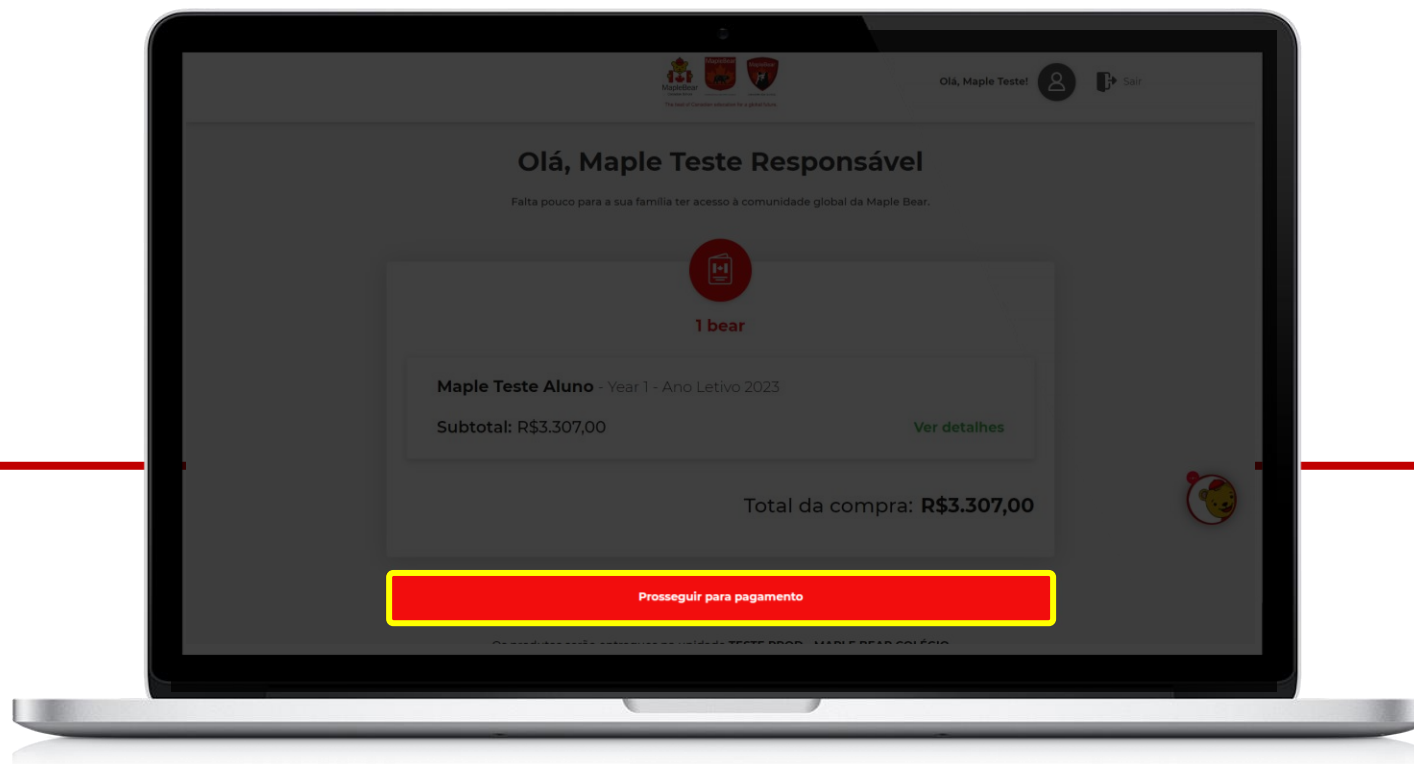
Olá, Maple Teste!

Sair

Olá, Maple Teste Responsável

Falta pouco para a sua família ter acesso à comunidade global da Maple Bear.

1 bear

Maple Teste Aluno - Year 1 - Ano Letivo 2023

Subtotal: R$3.307,00

Ver detalhes

Total da compra: R$3.307,00

Prosseguir para pagamento

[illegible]